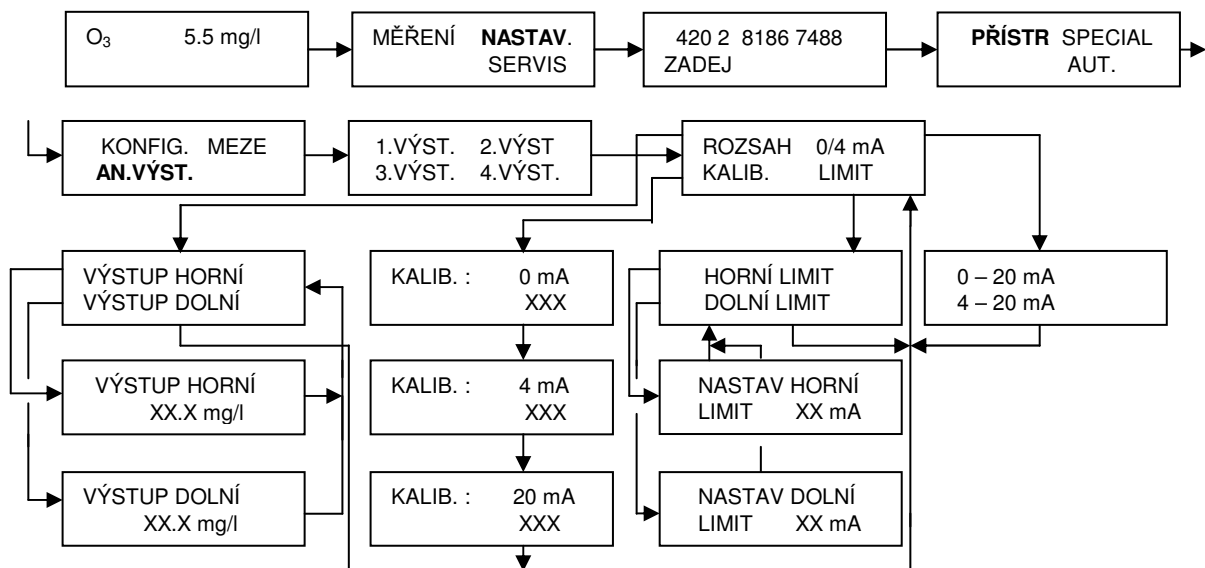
$O_3$ 5.5 mg/l

MĚŘENÍ **NASTAV**. SERVIS

420 2 8186 7488 ZADEJ

**PŘÍSTR** SPECIAL AUT.

KONFIG. MEZE **AN.VÝST.**

1.VÝST. 2.VÝST 3.VÝST. 4.VÝST.

ROZSAH 0/4 mA KALIB. LIMIT

VÝSTUP HORNÍ VÝSTUP DOLNÍ

KALIB. : 0 mA XXX

HORNÍ LIMIT DOLNÍ LIMIT

0 – 20 mA 4 – 20 mA

VÝSTUP HORNÍ XX.X mg/l

KALIB. : 4 mA XXX

NASTAV HORNÍ LIMIT XX mA

VÝSTUP DOLNÍ XX.X mg/l

KALIB. : 20 mA XXX

NASTAV DOLNÍ LIMIT XX mA